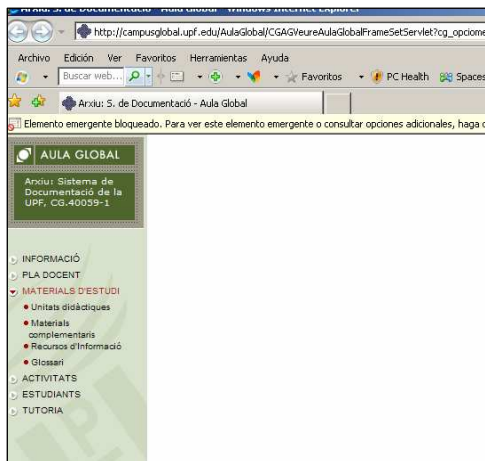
Arxiu: S. de Documentació - Aula Global - Windows Internet Explorer

http://campusglobal.upf.edu/AulaGlobal/CGAGVeureAulaGlobalFrameSetServlet?cg_opcione

Archivo Edición Ver Favoritos Herramientas Ayuda

Buscar web... Favoritos PC Health Spaces

Arxiu: S. de Documentació - Aula Global

Elemento emergente bloqueado. Para ver este elemento emergente o consultar opciones adicionales, haga c

AULA GLOBAL

Arxiu: Sistema de Documentació de la UPF, CG.40059-1

INFORMACIÓ
PLA DOCENT
MATERIALS D'ESTUDI
Unitats didàctiques
Materials complementaris
Recursos d'Informació
Glossari
ACTIVITATS
ESTUDIANTS
TUTORIA